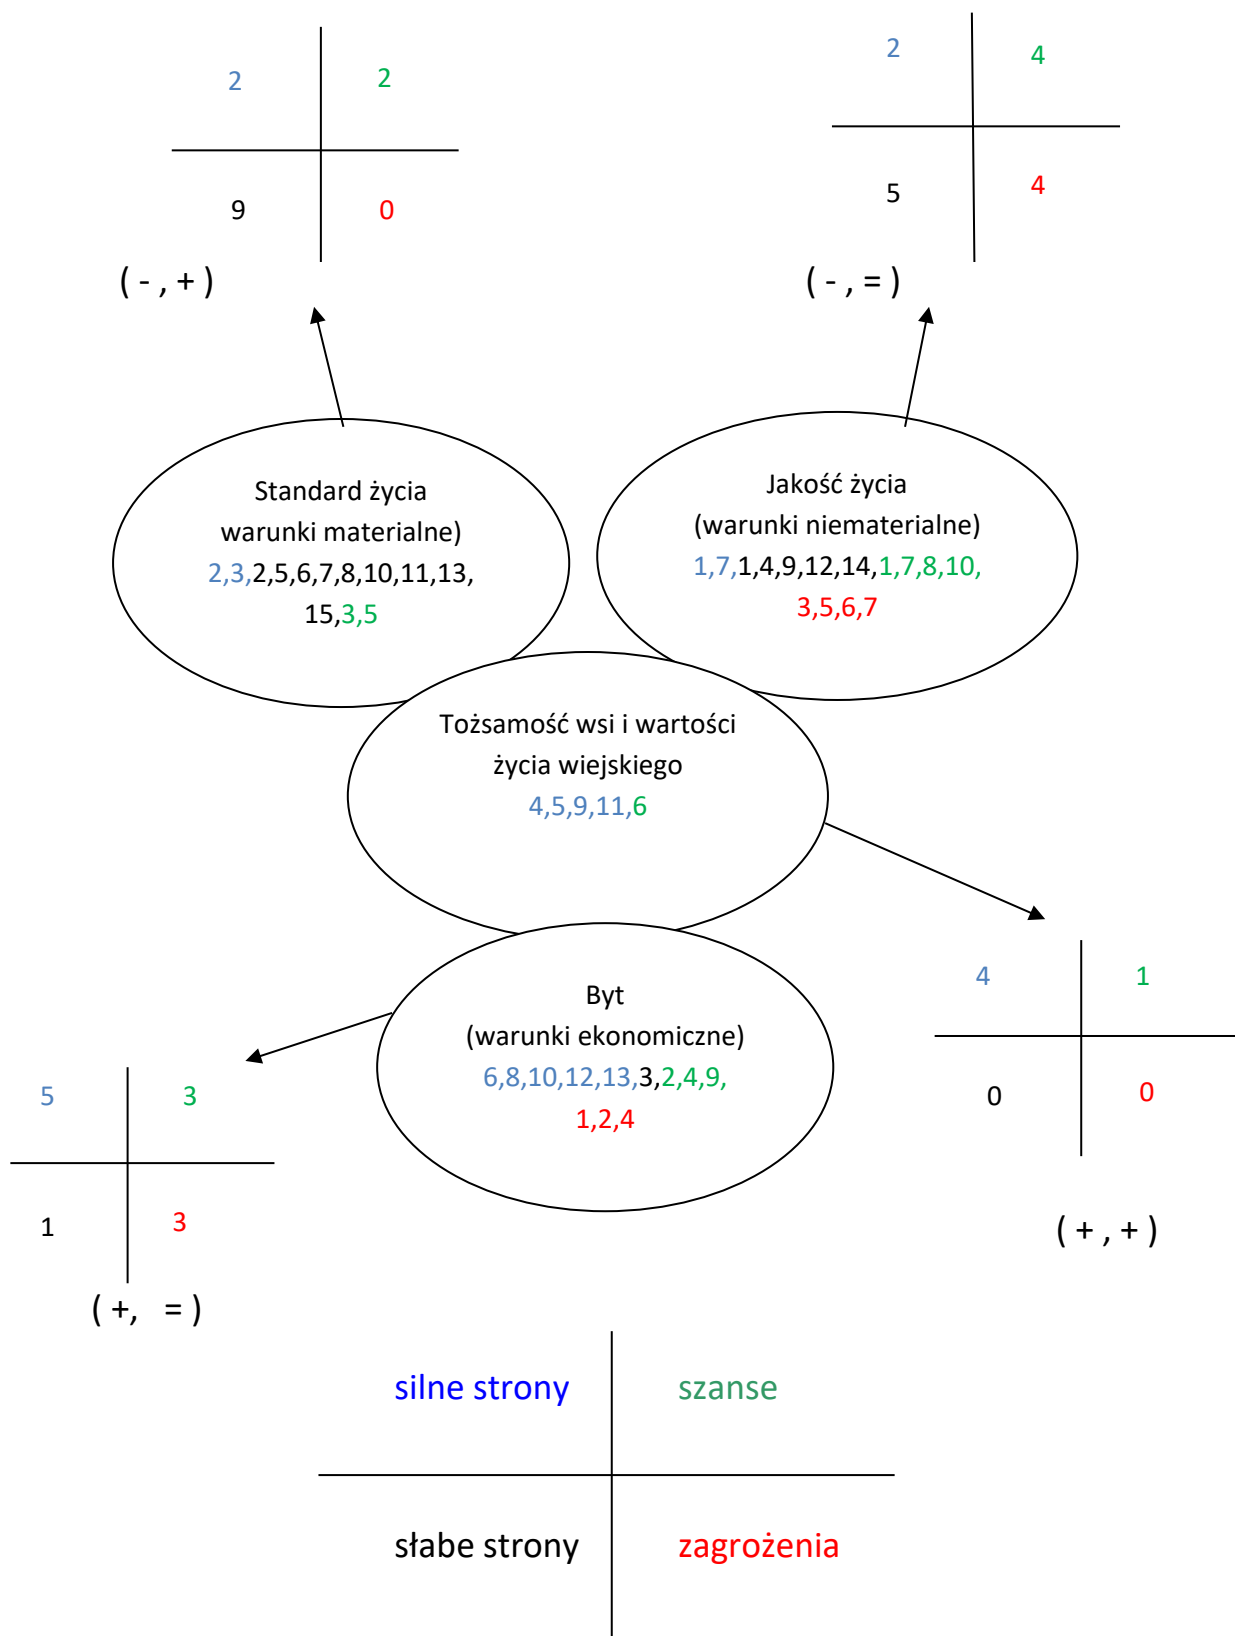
| 2 | 2 |
|---|---|
| 9 | 0 |

( - , + )

| 2 | 4 |
|---|---|
| 5 | 4 |

( - , = )

Standard życia warunki materialne) 2,3,2,5,6,7,8,10,11,13, 15,3,5

Jakość życia (warunki niematerialne) 1,7,1,4,9,12,14,1,7,8,10, 3,5,6,7

Tożsamość wsi i wartości życia wiejskiego 4,5,9,11,6

| 4 | 1 |
|---|---|
| 0 | 0 |

( + , + )

Byt (warunki ekonomiczne) 6,8,10,12,13,3,2,4,9, 1,2,4

| 5 | 3 |
|---|---|
| 1 | 3 |

( +, = )

| silne strony | szanse |
|---|---|
| słabe strony | zagrożenia |